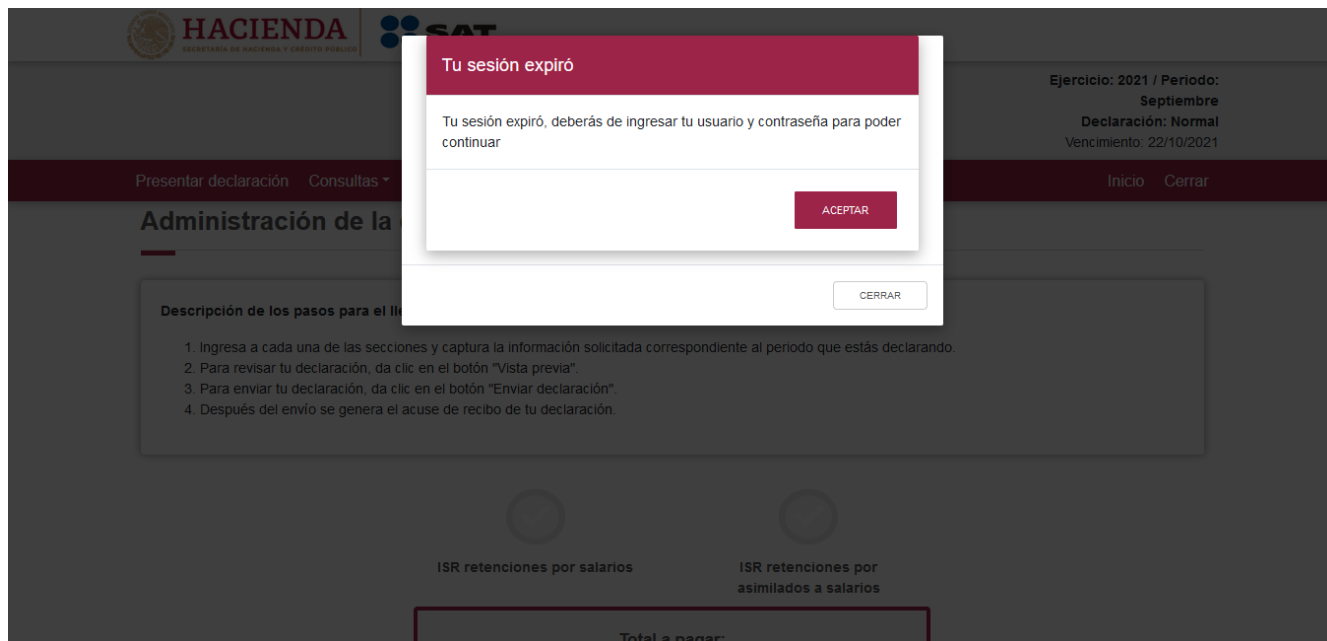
HACIENDA
SECRETARÍA DE HACIENDA Y CRÉDITO PÚBLICO

SAT

Ejercicio: 2021 / Periodo: Septiembre
Declaración: Normal
Vencimiento: 22/10/2021

Presentar declaración Consultas

Inicio Cerrar

Administración de la

Tu sesión expiró

Tu sesión expiró, deberás de ingresar tu usuario y contraseña para poder continuar

ACEPTAR

CERRAR

Descripción de los pasos para el ll

1. Ingresa a cada una de las secciones y captura la información solicitada correspondiente al periodo que estás declarando.
2. Para revisar tu declaración, da clic en el botón "Vista previa".
3. Para enviar tu declaración, da clic en el botón "Enviar declaración".
4. Después del envío se genera el acuse de recibo de tu declaración.

ISR retenciones por salarios

ISR retenciones por asimilados a salarios

Total a pagar: